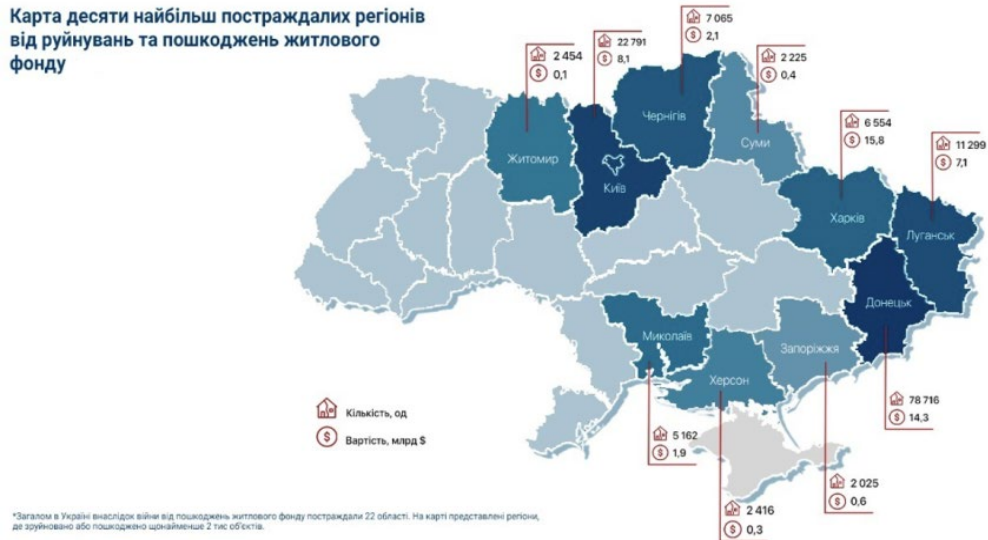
Карта десяти найбільш постраждалих регіонів від руйнувань та пошкоджень житлового фонду

2 454
0,1
Житомир

22 791
8,1
Київ

7 065
2,1
Чернігів

2 225
0,4
Суми

6 554
15,8
Харків

11 299
7,1
Луганськ

Донецьк
78 716
14,3

Запоріжжя
2 025
0,6

Херсон
2 416
0,3

Миколаїв
5 162
1,9

Кількість, од
Вартість, млрд $

*Загалом в Україні внаслідок війни від пошкоджень житлового фонду постраждали 22 області. На карті представлені регіони, де зруйновано або пошкоджено щонайменше 2 тис об'єктів.